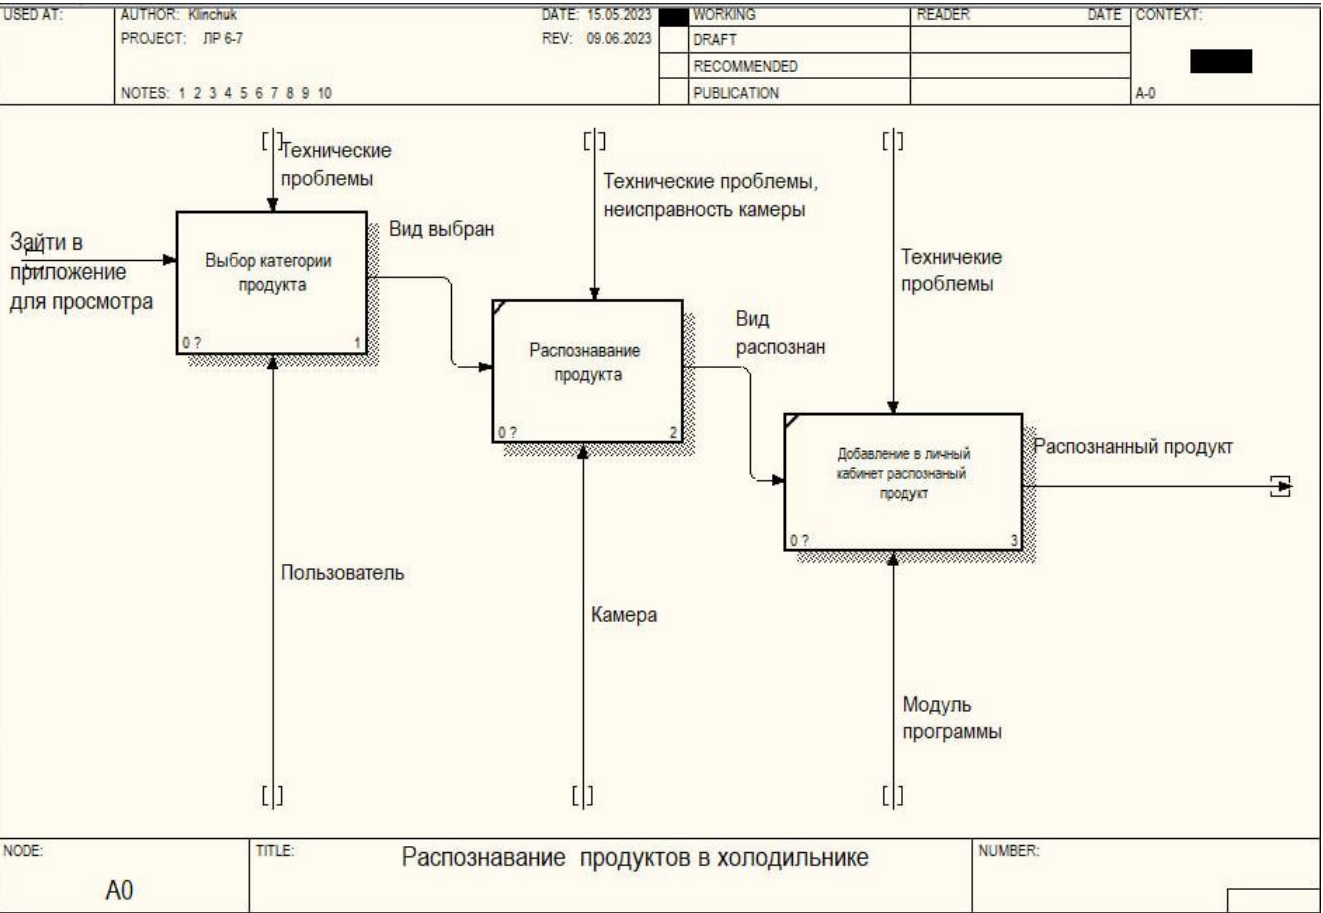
| USED AT: | AUTHOR: Klinchuk | DATE: 15.05.2023 | WORKING | READER | DATE | CONTEXT: |
|---|---|---|---|---|---|---|
| | PROJECT: ЛР 6-7 | REV: 09.06.2023 | DRAFT | | | |
| | | | RECOMMENDED | | | |
| | NOTES: 1 2 3 4 5 6 7 8 9 10 | | PUBLICATION | | | A-0 |

Технические проблемы

Зайти в приложение для просмотра

Выбор категории продукта

0 ? 1

Вид выбран

Технические проблемы, неисправность камеры

Распознавание продукта

0 ? 2

Вид распознан

Техничеcкие проблемы

Добавление в личный кабинет распознаный продукт

0 ? 3

Распознанный продукт

Пользователь

Камера

Модуль программы

NODE: A0

TITLE: Распознавание продуктов в холодильнике

NUMBER: